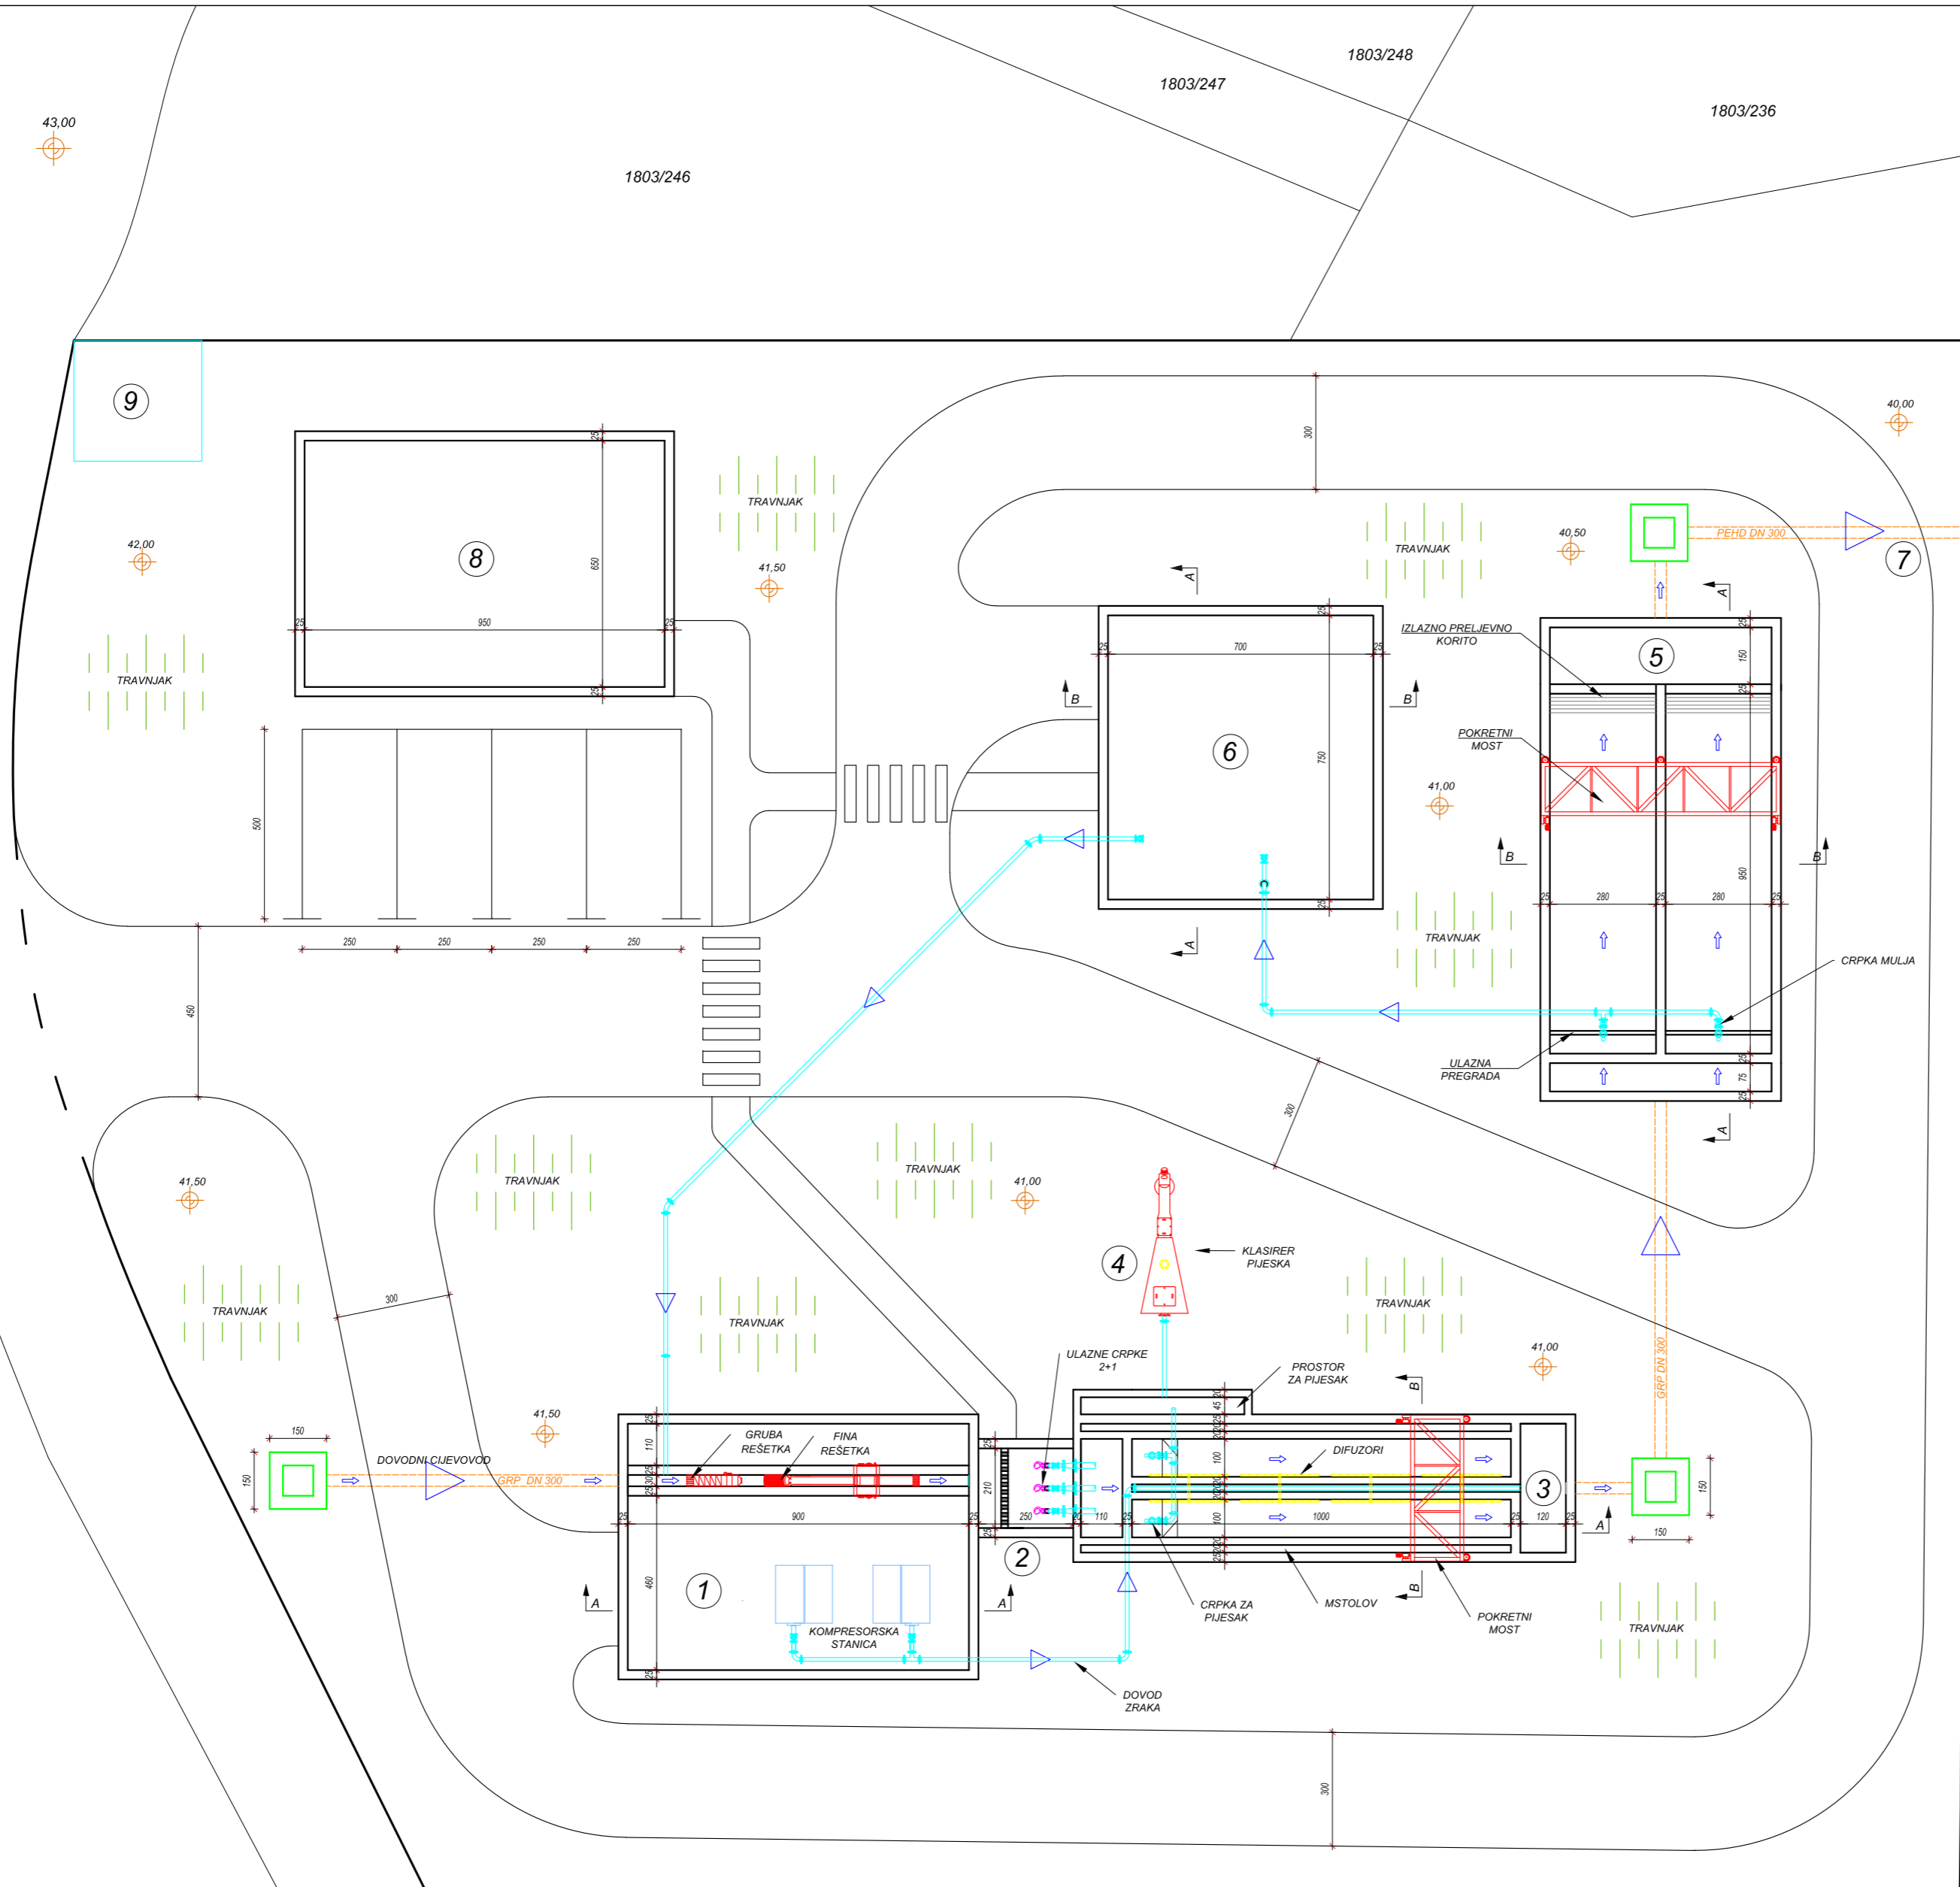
1803/248
1803/247
1803/236
43,00
1803/246

9
8
950
650
25
25
25
25
TRAVNJAK
42,00
41,50
TRAVNJAK
500
250
250
250
250
450

40,00
300
TRAVNJAK
40,50
PEHD DN 300
7
A
A
B
B
700
6
750
25
25
25
25
IZLAZNO PRELJEVNO KORITO
5
150
POKRETNI MOST
41,00
B
B
280
280
950
TRAVNJAK
A
CRPKA MULJA
ULAZNA PREGRADA
75
A
300

41,50
TRAVNJAK
TRAVNJAK
41,00
TRAVNJAK
4
KLASIRER PIJESKA
TRAVNJAK
300
TRAVNJAK
TRAVNJAK
41,00
GRP DN 300
41,50
150
150
DOVODNI CIJEVOVOD
GRP DN 300
GRUBA REŠETKA
FINA REŠETKA
ULAZNE CRPKE 2+1
PROSTOR ZA PIJESAK
B
DIFUZORI
110
900
210
250
110
1000
120
3
150
150
A
1
460
KOMPRESORSKA STANICA
A
A
2
CRPKA ZA PIJESAK
MSTOLOV
B
POKRETNI MOST
TRAVNJAK
DOVOD ZRAKA
300